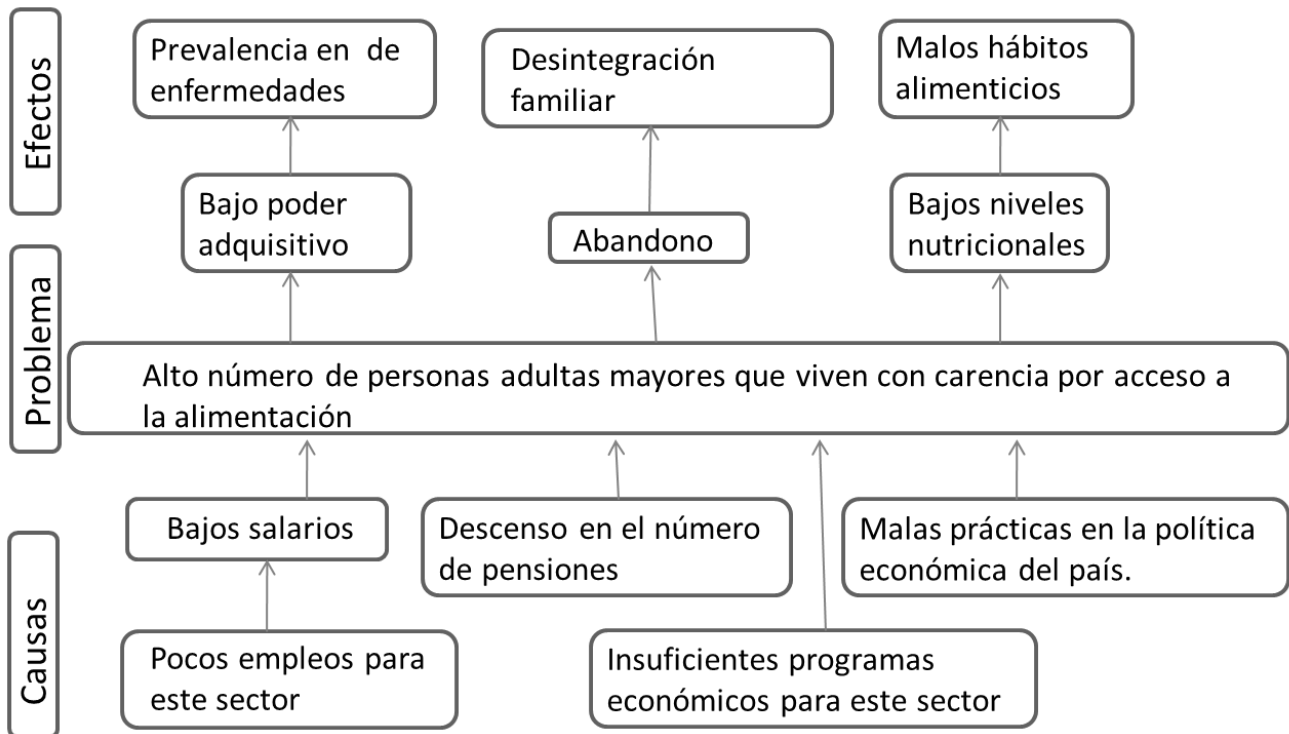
Efectos

Prevalencia en de enfermedades

Desintegración familiar

Malos hábitos alimenticios

Bajo poder adquisitivo

Abandono

Bajos niveles nutricionales

Problema

Alto número de personas adultas mayores que viven con carencia por acceso a la alimentación

Causas

Bajos salarios

Descenso en el número de pensiones

Malas prácticas en la política económica del país.

Pocos empleos para este sector

Insuficientes programas económicos para este sector